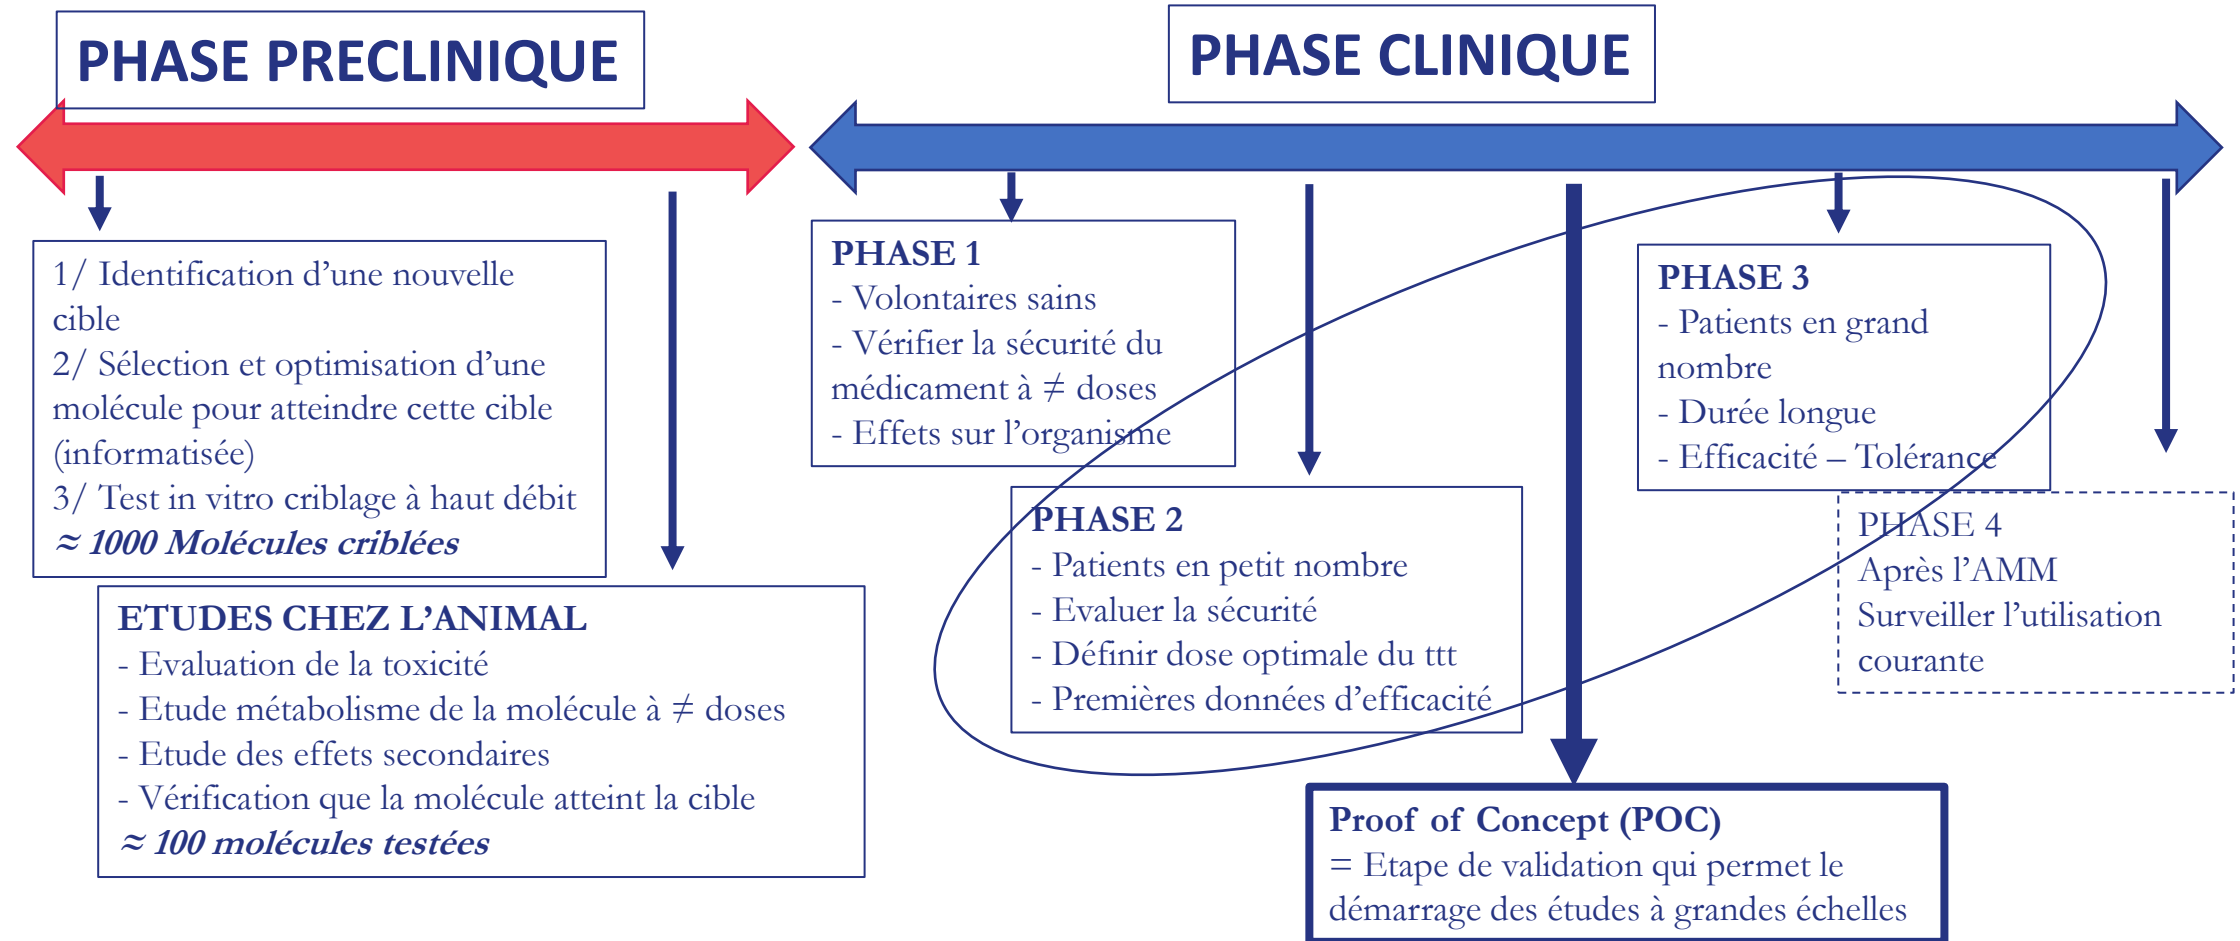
PHASE PRECLINIQUE

PHASE CLINIQUE

1/ Identification d'une nouvelle cible
2/ Sélection et optimisation d'une molécule pour atteindre cette cible (informatisée)
3/ Test in vitro criblage à haut débit
≈ 1000 Molécules criblées

ETUDES CHEZ L'ANIMAL
- Evaluation de la toxicité
- Etude métabolisme de la molécule à ≠ doses
- Etude des effets secondaires
- Vérification que la molécule atteint la cible
≈ 100 molécules testées

PHASE 1
- Volontaires sains
- Vérifier la sécurité du médicament à ≠ doses
- Effets sur l'organisme

PHASE 2
- Patients en petit nombre
- Evaluer la sécurité
- Définir dose optimale du ttt
- Premières données d'efficacité

PHASE 3
- Patients en grand nombre
- Durée longue
- Efficacité – Tolérance

PHASE 4
Après l'AMM
Surveiller l'utilisation courante

Proof of Concept (POC)
= Etape de validation qui permet le démarrage des études à grandes échelles